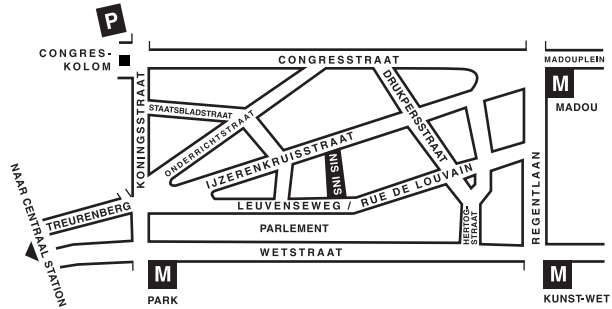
P
CONGRES-KOLOM
CONGRESSTRAAT
MADOUPLEIN
M
MADOU
KONINGSSTRAAT
STAATSBLADSTRAAT
ONDERRICHTSTRAAT
IJZERENKRUISSTRAAT
DRUKPERSSTRAAT
SIN SIN
NAAR CENTRAAL STATION
TREURENBERG
LEUVENSEWEG / RUE DE LOUVAIN
HERTOG-STRAAT
REGENTLAAN
PARLEMENT
WETSTRAAT
M
PARK
M
KUNST-WET